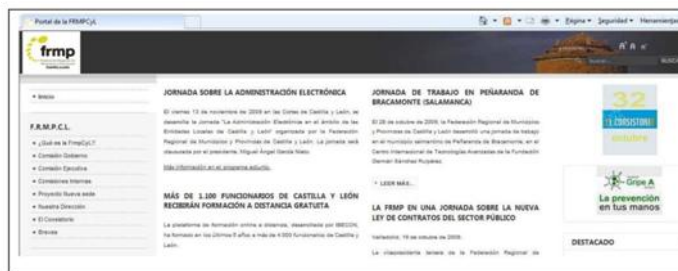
Portal de la FRMPCyL

Página • Seguridad • Herramientas

frmp

A A a

BUSCA

• Inicio

F.R.M.P.C.L.

• ¿Qué es la FrmpCyL?
• Comisión Gobierno
• Comisión Ejecutiva
• Comisiones Internas
• Proyecto Nueva sede
• Nuestra Dirección
• El Consistorio
• Breves

JORNADA SOBRE LA ADMINISTRACIÓN ELECTRÓNICA

El Viernes 13 de noviembre de 2009 en las Cortes de Castilla y León, se desarrolla la Jornada "La Administración Electrónica en el ámbito de las Entidades Locales de Castilla y León" organizada por la Federación Regional de Municipios y Provincias de Castilla y León. La jornada será clausurada por el presidente, Miguel Ángel García Nieto.

Más información en el programa adjunto.

MÁS DE 1.100 FUNCIONARIOS DE CASTILLA Y LEÓN RECIBIRÁN FORMACIÓN A DISTANCIA GRATUITA

La plataforma de formación online a distancia, desarrollada por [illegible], ha formado en los últimos 5 años a más de 4.000 funcionarios de Castilla y León.

JORNADA DE TRABAJO EN PEÑARANDA DE BRACAMONTE (SALAMANCA)

El 28 de octubre de 2009, la Federación Regional de Municipios y Provincias de Castilla y León desarrolló una jornada de trabajo en el municipio salmantino de Peñaranda de Bracamonte, en el Centro Internacional de Tecnologías Avanzadas de la Fundación Germán Sánchez Ruipérez.

• LEER MÁS...

LA FRMP EN UNA JORNADA SOBRE LA NUEVA LEY DE CONTRATOS DEL SECTOR PÚBLICO

Valladolid, 19 de octubre de 2009.

La vicepresidenta tercera de la Federación Regional de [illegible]

32
EL CONSISTORIO
octubre

Gripe A
La prevención en tus manos

DESTACADO